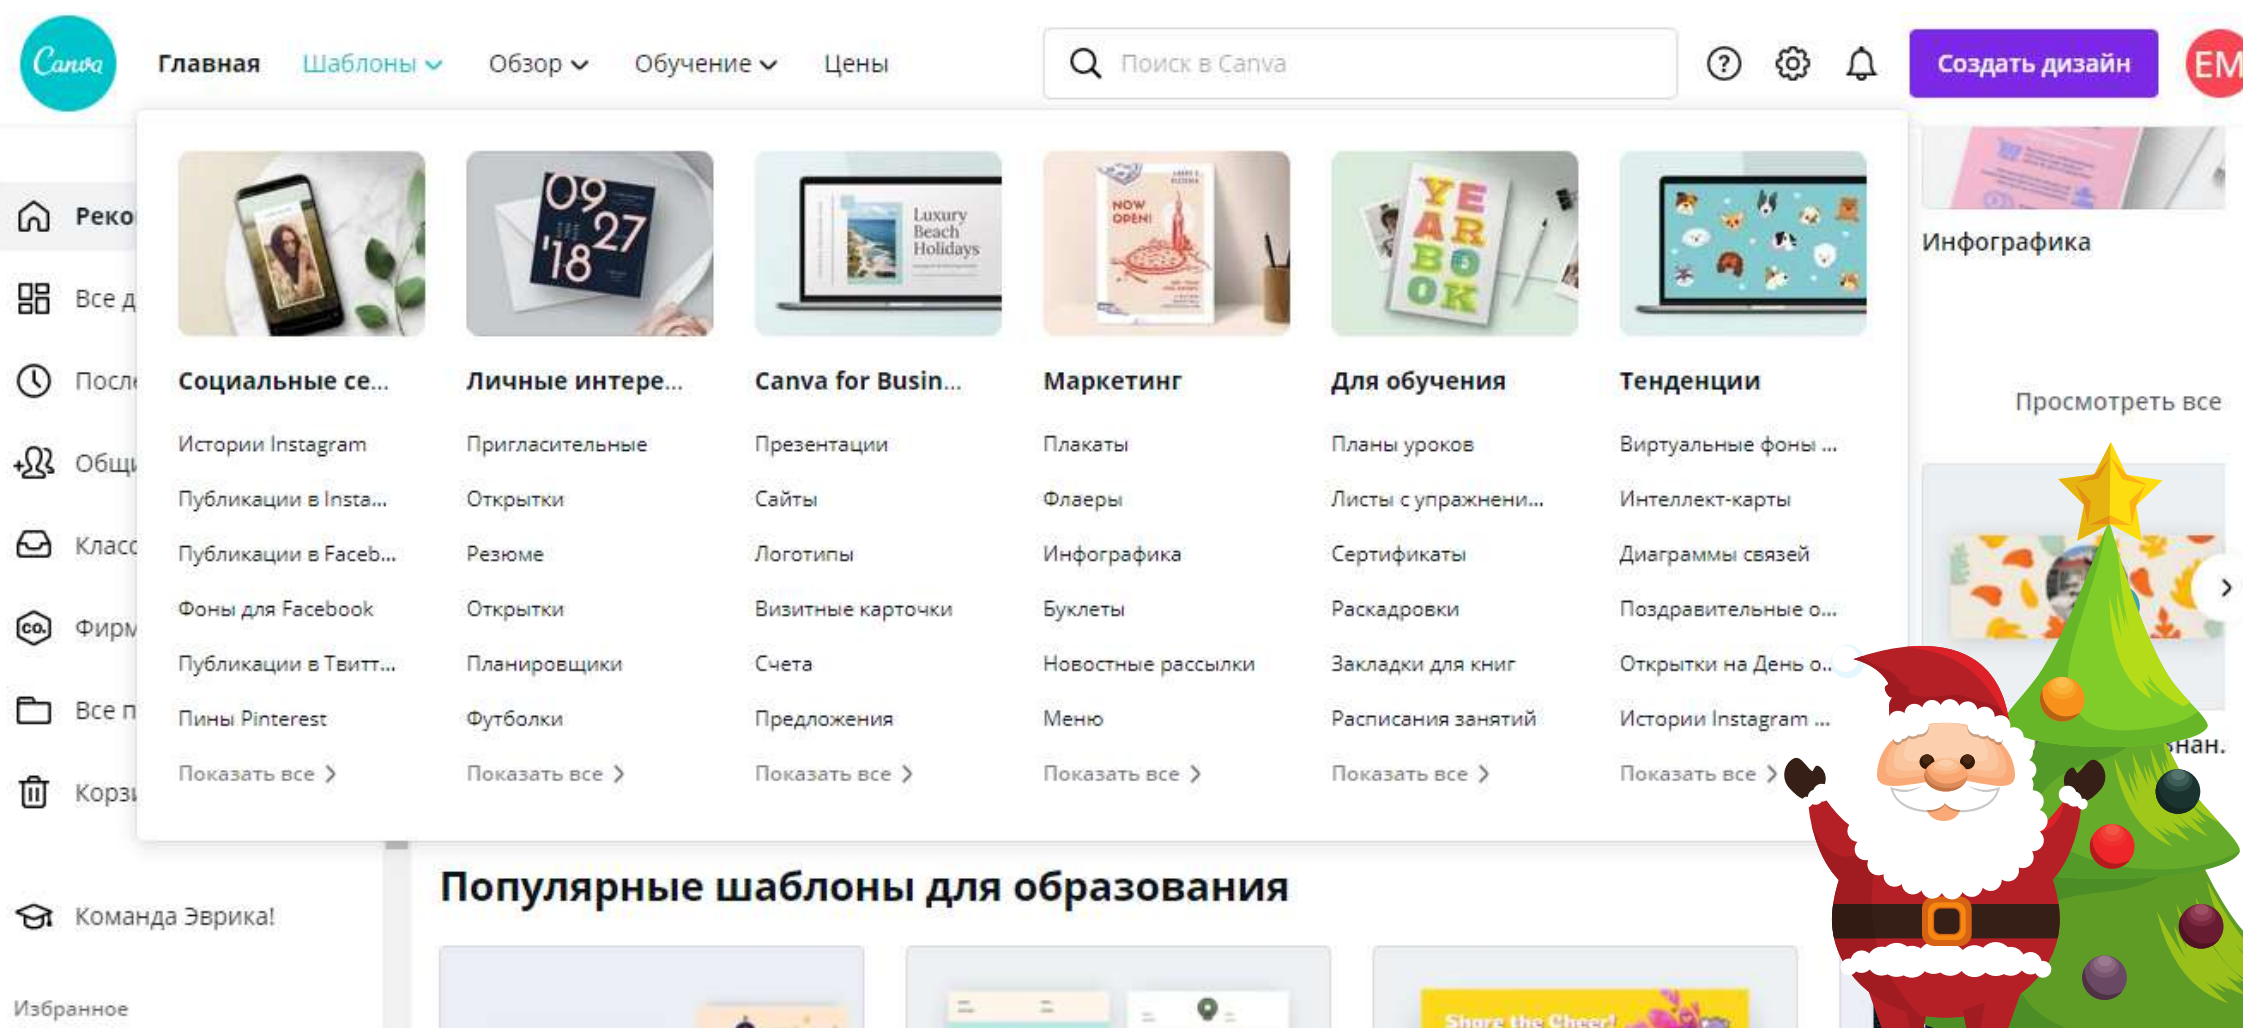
Canva Главная Шаблоны Обзор Обучение Цены

Поиск в Canva

Создать дизайн

EM

Реко

Все д

После

Общи

Класс

Фирм

Все п

Корзи

Команда Эврика!

Избранное

09 27 '18

Luxury Beach Holidays

NOW OPEN!

YEARBOOK

Социальные се...
Истории Instagram
Публикации в Insta...
Публикации в Faceb...
Фоны для Facebook
Публикации в Твитт...
Пины Pinterest
Показать все

Личные интере...
Пригласительные
Открытки
Резюме
Открытки
Планировщики
Футболки
Показать все

Canva for Busin...
Презентации
Сайты
Логотипы
Визитные карточки
Счета
Предложения
Показать все

Маркетинг
Плакаты
Флаеры
Инфографика
Буклеты
Новостные рассылки
Меню
Показать все

Для обучения
Планы уроков
Листы с упражнени...
Сертификаты
Раскадровки
Закладки для книг
Расписания занятий
Показать все

Тенденции
Виртуальные фоны ...
Интеллект-карты
Диаграммы связей
Поздравительные о...
Открытки на День о...
Истории Instagram ...
Показать все

Инфографика

Просмотреть все

нан.

Популярные шаблоны для образования

Share the Cheer!